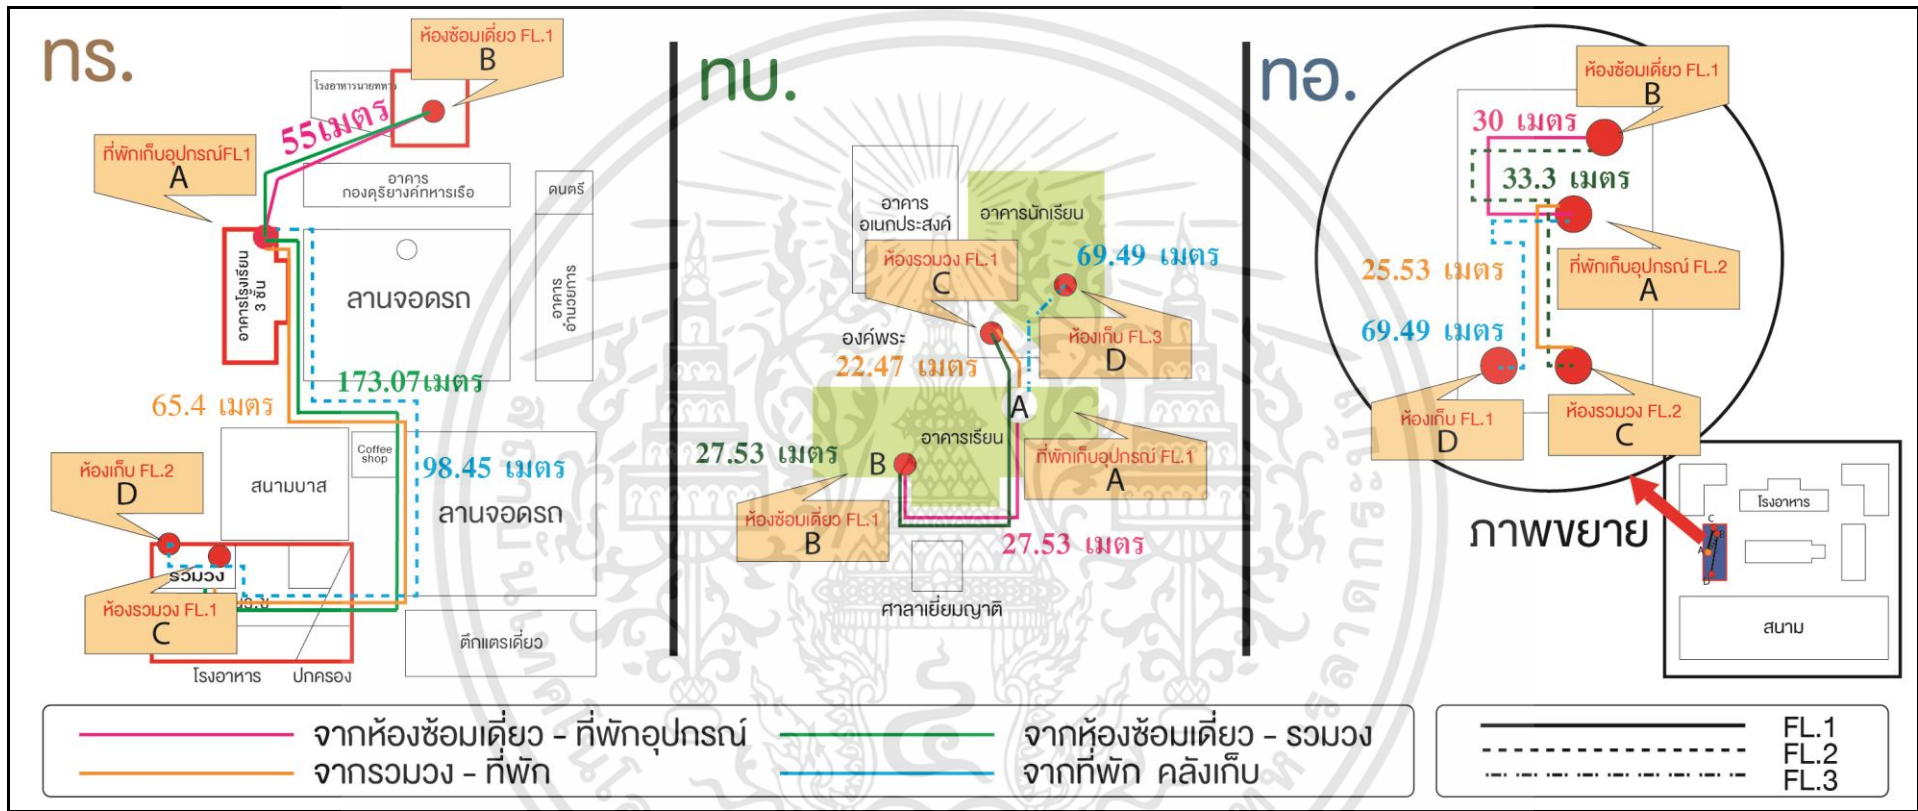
ทร.

ห้องซ้อมเดี่ยว FL.1
B

โรงอาหารนายทหาร

55เมตร

ที่พักเก็บอุปกรณ์FL1
A

อาคาร
กองดุริยางค์ทหารเรือ

ดนตรี

อาคารโรงเรียน
3 ชั้น

ลานจอดรถ

อาคาร
อำนวยการ

173.07เมตร

65.4 เมตร

98.45 เมตร

Coffee shop

สนามบาส

ลานจอดรถ

ห้องเก็บ FL.2
D

รวมวง

ห้องรวมวง FL.1
C

ตึกแตรเดี่ยว

โรงอาหาร

ปกครอง

ทบ.

อาคาร
อเนกประสงค์

อาคารนักเรียน

ห้องรวมวง FL.1
C

69.49 เมตร

องค์พระ

ห้องเก็บ FL.3
D

22.47 เมตร

A

อาคารเรียน

27.53 เมตร

B

ที่พักเก็บอุปกรณ์ FL.1
A

ห้องซ้อมเดี่ยว FL.1
B

27.53 เมตร

ศาลาเยี่ยมญาติ

ทอ.

ห้องซ้อมเดี่ยว FL.1
B

30 เมตร

33.3 เมตร

25.53 เมตร

ที่พักเก็บอุปกรณ์ FL.2
A

69.49 เมตร

ห้องเก็บ FL.1
D

ห้องรวมวง FL.2
C

โรงอาหาร

ภาพขยาย

สนาม

จากห้องซ้อมเดี่ยว - ที่พักอุปกรณ์
จากรวมวง - ที่พัก
จากห้องซ้อมเดี่ยว - รวมวง
จากที่พัก คลังเก็บ

FL.1
FL.2
FL.3